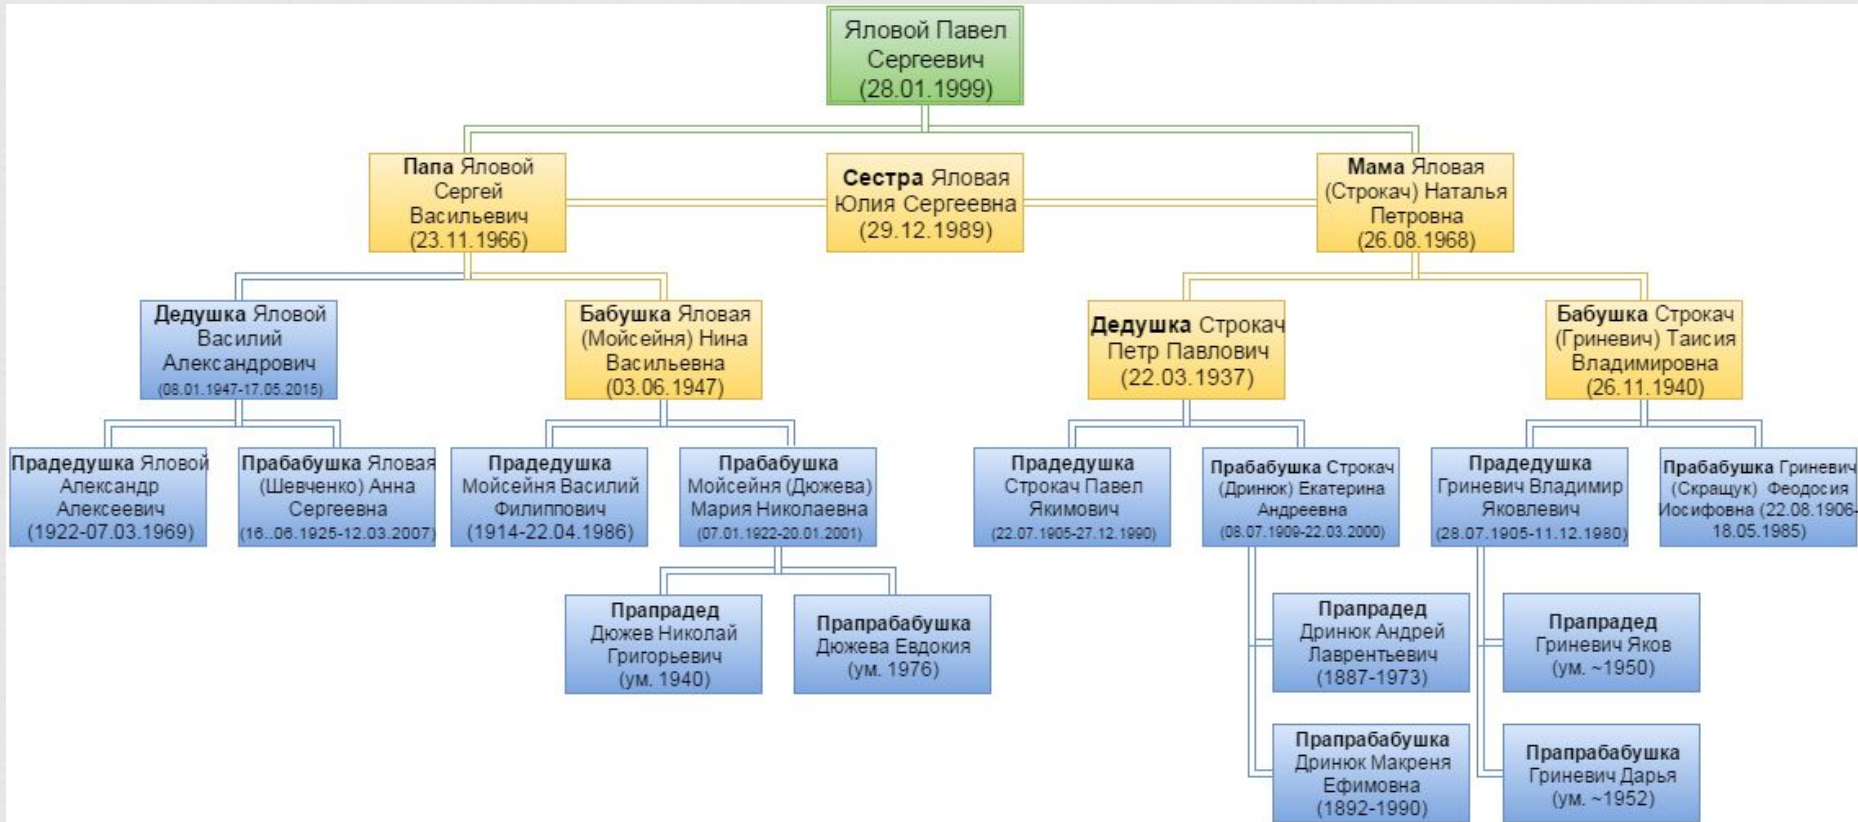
Яловой Павел Сергеевич (28.01.1999)

Папа Яловой Сергей Васильевич (23.11.1966)

Сестра Яловая Юлия Сергеевна (29.12.1989)

Мама Яловая (Строкач) Наталья Петровна (26.08.1968)

Дедушка Яловой Василий Александрович (08.01.1947-17.05.2015)

Бабушка Яловая (Мойсейня) Нина Васильевна (03.06.1947)

Дедушка Строкач Петр Павлович (22.03.1937)

Бабушка Строкач (Гриневич) Таисия Владимировна (26.11.1940)

Прадедушка Яловой Александр Алексеевич (1922-07.03.1969)

Прабабушка Яловая (Шевченко) Анна Сергеевна (16..06.1925-12.03.2007)

Прадедушка Мойсейня Василий Филиппович (1914-22.04.1986)

Прабабушка Мойсейня (Дюжева) Мария Николаевна (07.01.1922-20.01.2001)

Прадедушка Строкач Павел Якимович (22.07.1905-27.12.1990)

Прабабушка Строкач (Дринюк) Екатерина Андреевна (08.07.1909-22.03.2000)

Прадедушка Гриневич Владимир Яковлевич (28.07.1905-11.12.1980)

Прабабушка Гриневич (Скращук) Феодосия Иосифовна (22.08.1906-18.05.1985)

Прапрадед Дюжев Николай Григорьевич (ум. 1940)

Прапрабабушка Дюжева Евдокия (ум. 1976)

Прапрадед Дринюк Андрей Лаврентьевич (1887-1973)

Прапрадед Гриневич Яков (ум. ~1950)

Прапрабабушка Дринюк Макреня Ефимовна (1892-1990)

Прапрабабушка Гриневич Дарья (ум. ~1952)